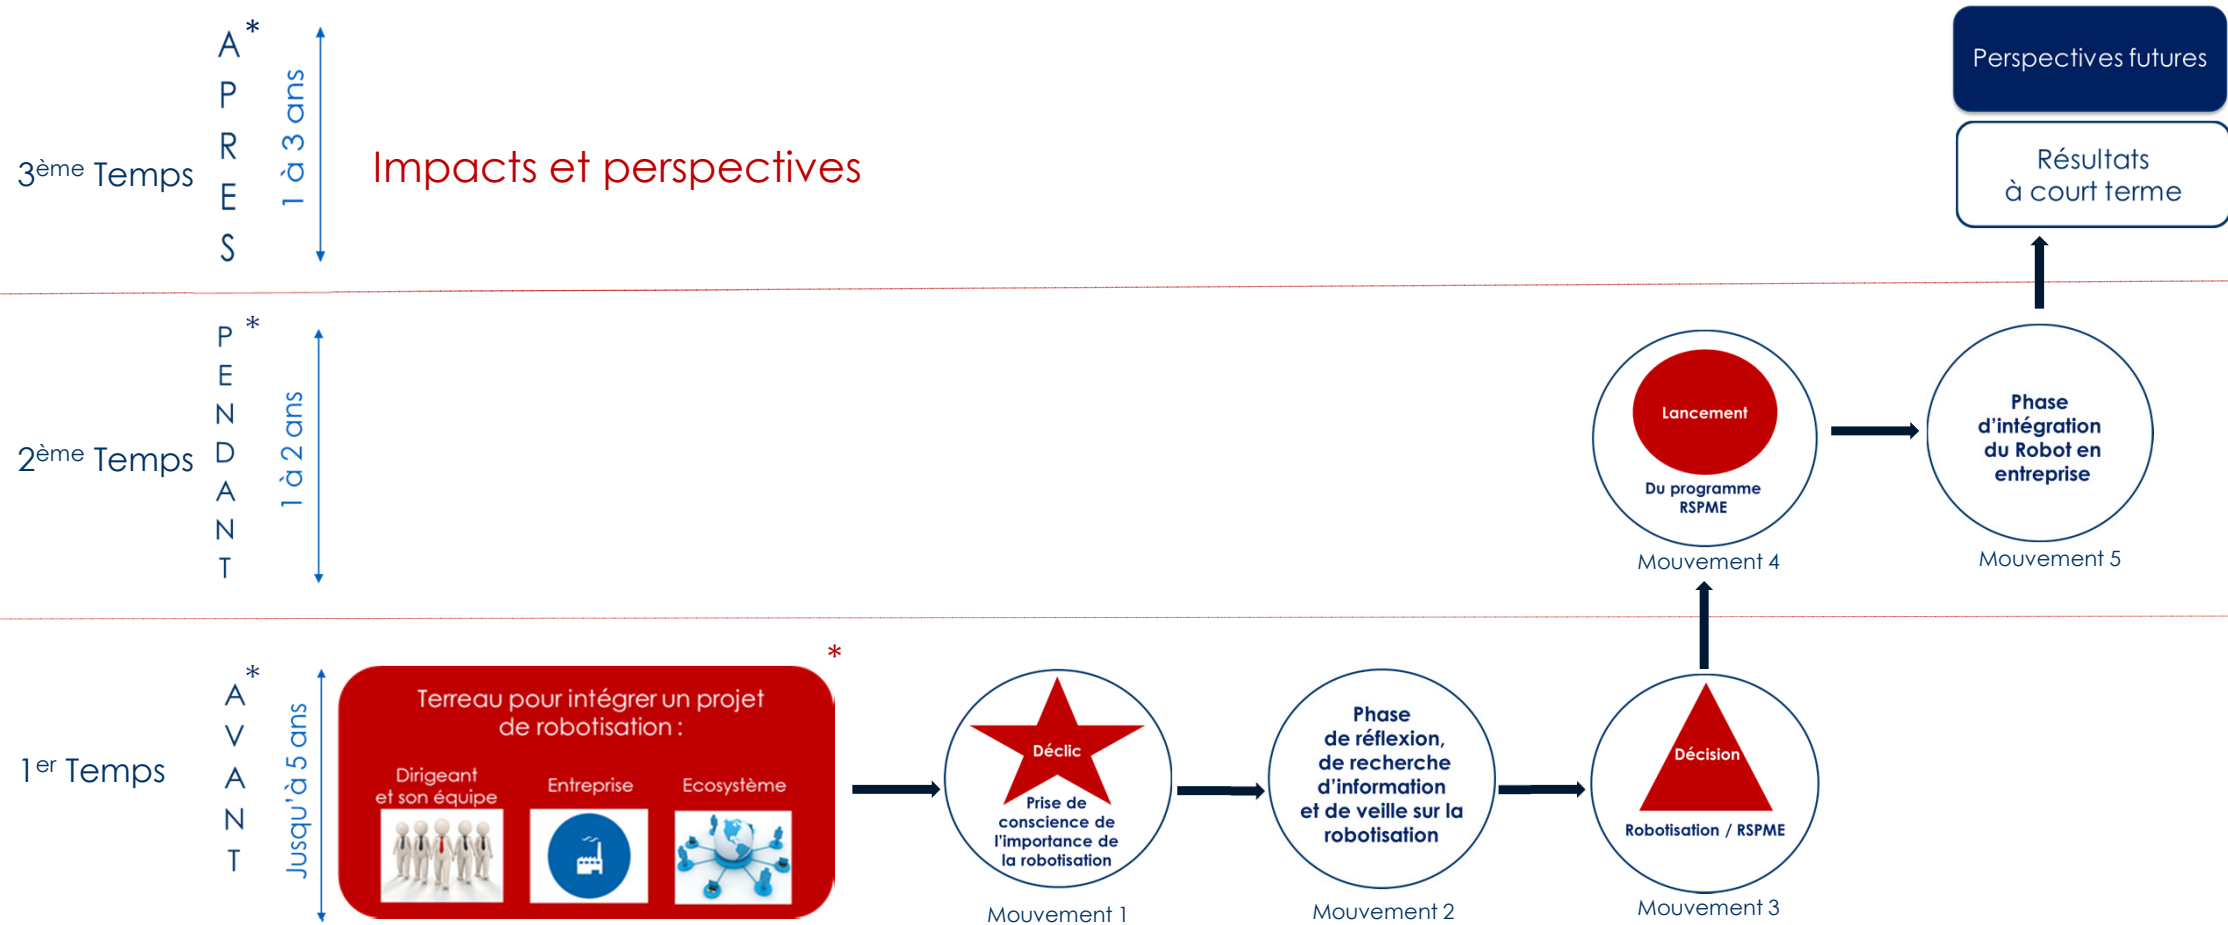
3$^{ème}$ Temps

APRES*

1 à 3 ans

Impacts et perspectives

Perspectives futures

Résultats à court terme

2$^{ème}$ Temps

PENDANT*

1 à 2 ans

Lancement

Du programme RSPME

Mouvement 4

Phase d'intégration du Robot en entreprise

Mouvement 5

1$^{er}$ Temps

AVANT*

Jusqu'à 5 ans

Terreau pour intégrer un projet de robotisation :

Dirigeant et son équipe

Entreprise

Ecosystème

*

Déclic

Prise de conscience de l'importance de la robotisation

Mouvement 1

Phase de réflexion, de recherche d'information et de veille sur la robotisation

Mouvement 2

Décision

Robotisation / RSPME

Mouvement 3